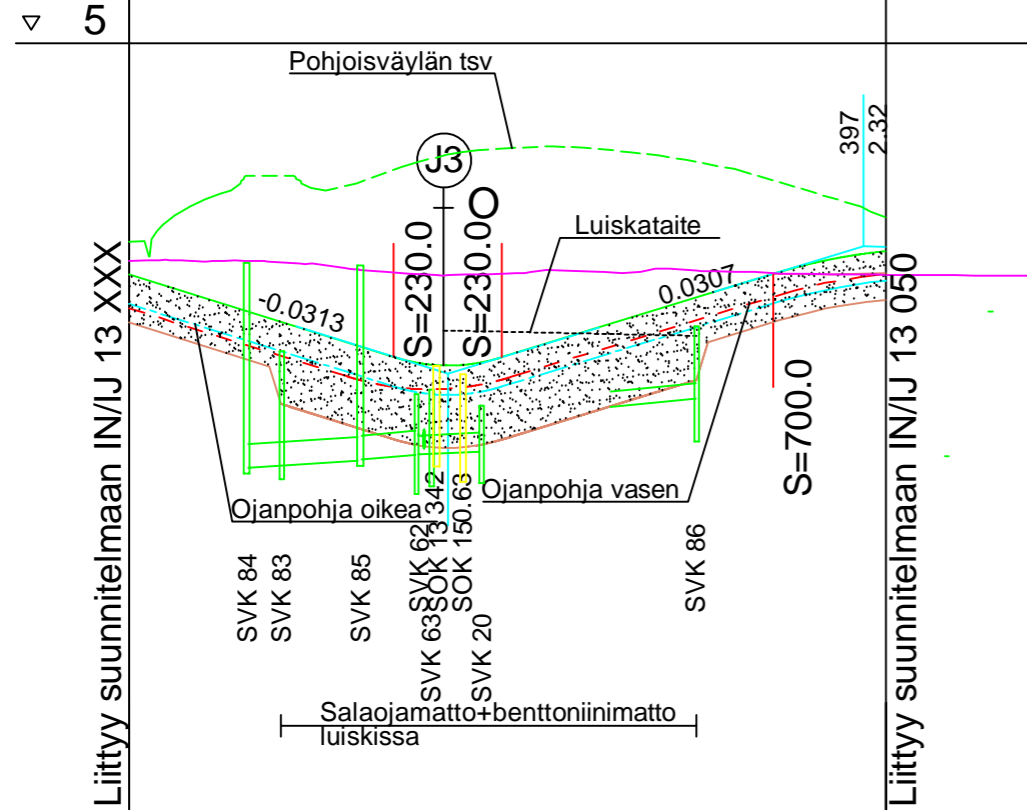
▽ 5

Pohjoisväylän tsv

397
2.32

J3

O

Luiskataite

Liittyy suunnitelmaan IN/IJ 13 XXX

S=230.0

S=230.0

-0.0313

0.0307

Liittyy suunnitelmaan IN/IJ 13 050

S=700.0

Ojanpohja oikea

SOK 13.342

SOK 150.63

Ojanpohja vasen

SVK 84
SVK 83
SVK 85
SVK 62
SVK 63
SOK 20
SVK 86

Salaojamatto+benttoniinimatto luiskissa